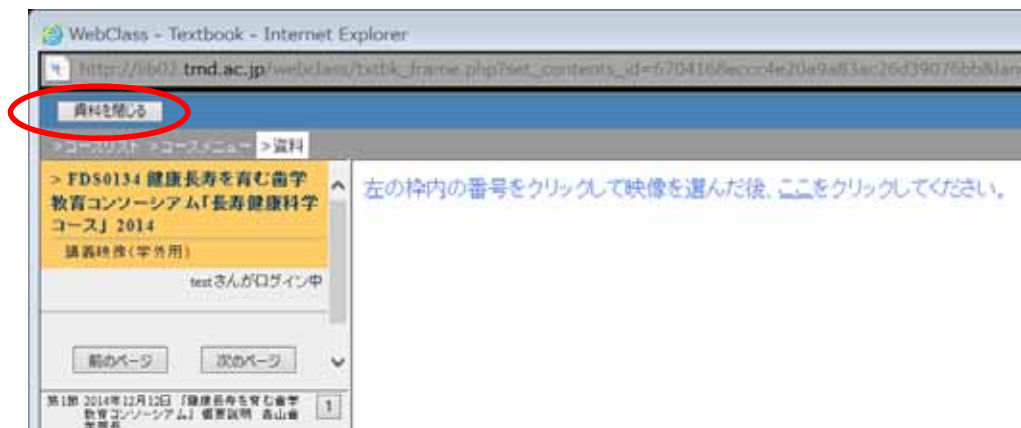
WebClass - Textbook - Internet Explorer

http://lib02.tmd.ac.jp/webclass/txtbk_frame.php?set_contents_id=6704168eccc4e20a9a83ac26d39076bb&lan

資料を閉じる

> コースリスト > コースメニュー > 資料

> FDS0134 健康長寿を育む歯学教育コンソーシアム「長寿健康科学コース」2014

講義映像（学外用）

testさんがログイン中

前のページ　次のページ

第1部 2014年12月12日 「健康長寿を育む歯学教育コンソーシアム」概要説明 森山啓 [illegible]

1

左の枠内の番号をクリックして映像を選んだ後、ここをクリックしてください。